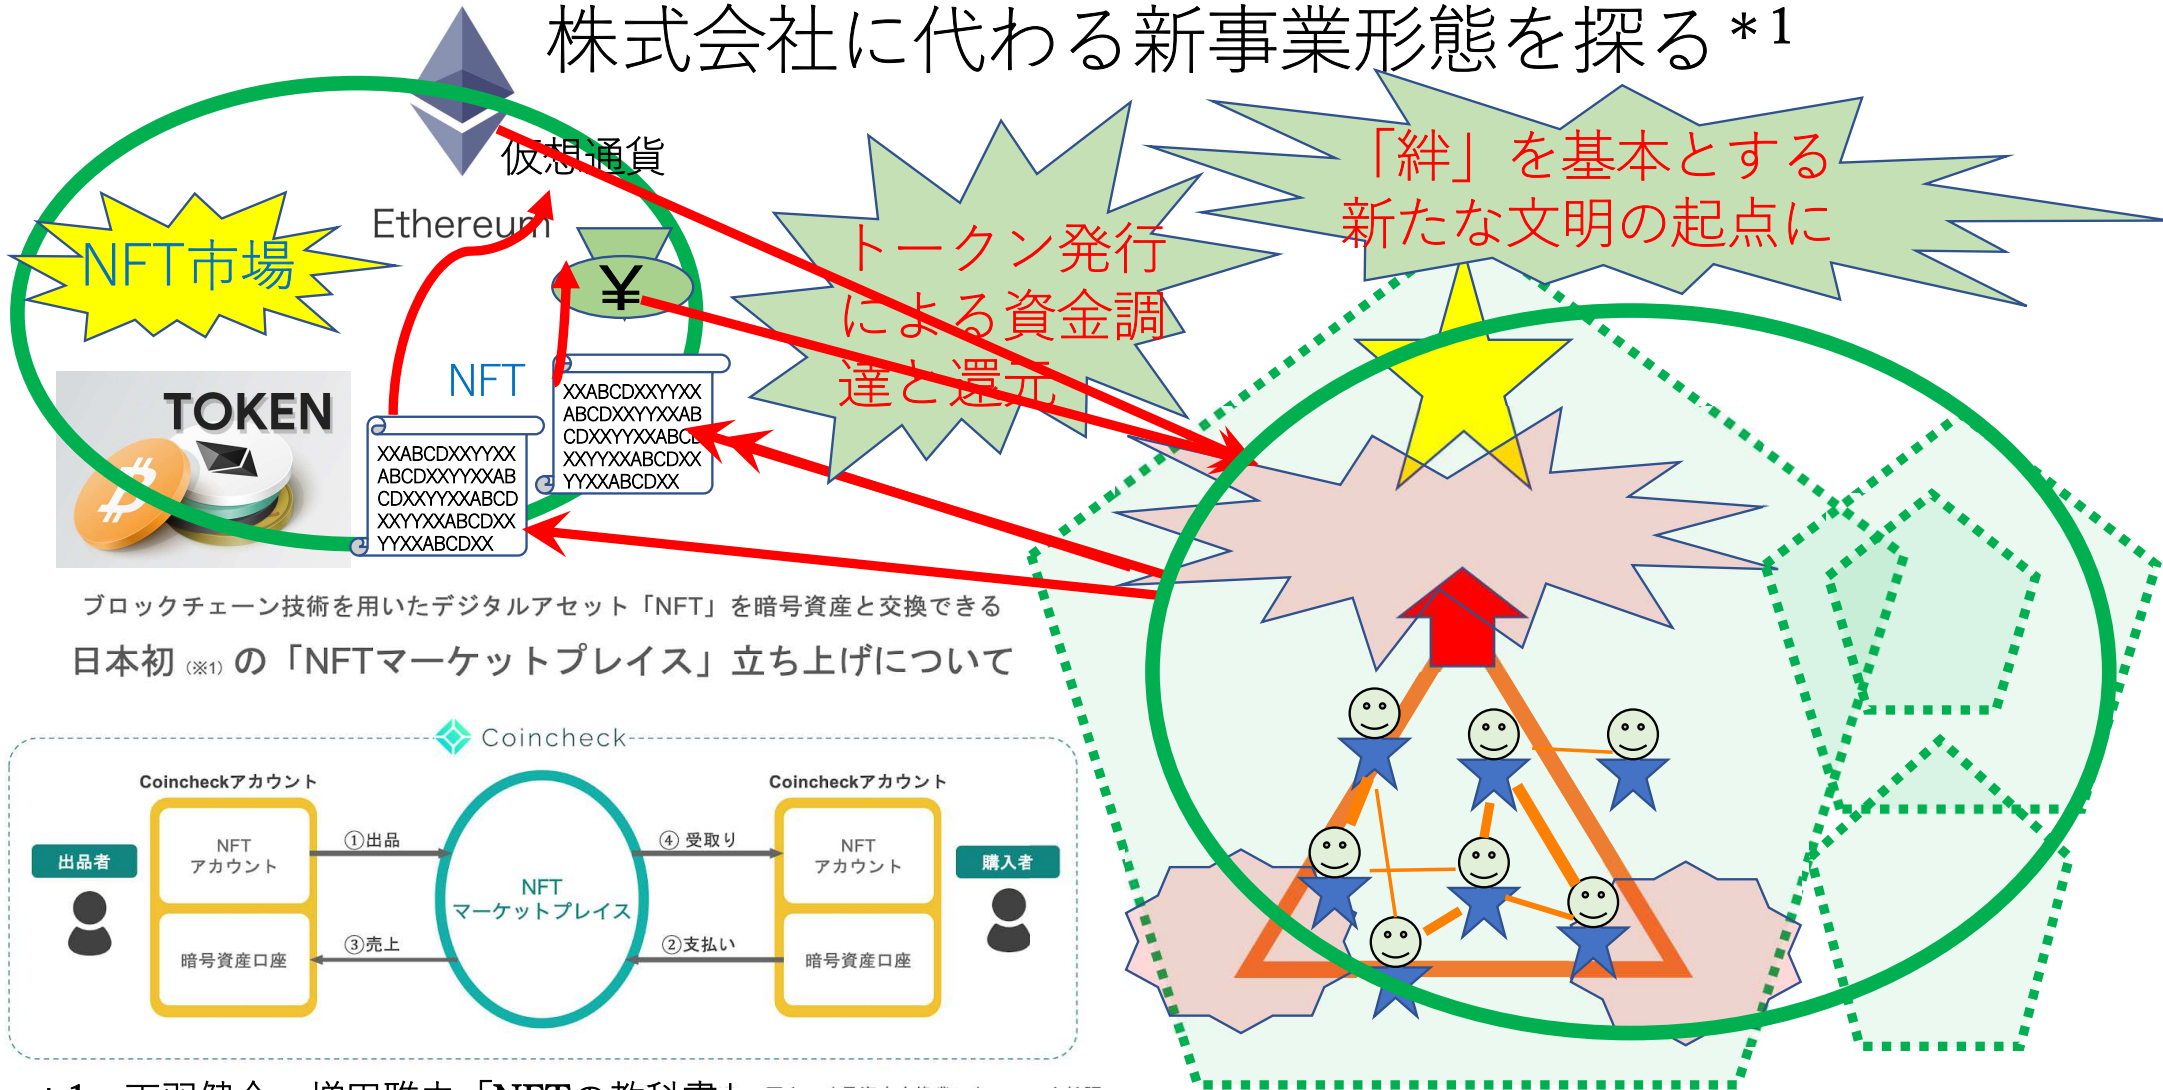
株式会社に代わる新事業形態を探る＊1

仮想通貨

Ethereum

NFT市場

「絆」を基本とする
新たな文明の起点に

トークン発行
による資金調
達と還元

¥

NFT

TOKEN

XXABCDXXYYXX
ABCDXXYYXXAB
CDXXYYXXABCD
XXYYXXABCDXX
YYXXABCDXX

XXABCDXXYYXX
ABCDXXYYXXAB
CDXXYYXXABCD
XXYYXXABCDXX
YYXXABCDXX

ブロックチェーン技術を用いたデジタルアセット「NFT」を暗号資産と交換できる

日本初 (※1) の「NFTマーケットプレイス」立ち上げについて

Coincheck

Coincheckアカウント

Coincheckアカウント

出品者

NFT
アカウント

暗号資産口座

①出品

③売上

NFT
マーケットプレイス

④受取り

②支払い

NFT
アカウント

暗号資産口座

購入者

*1 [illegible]